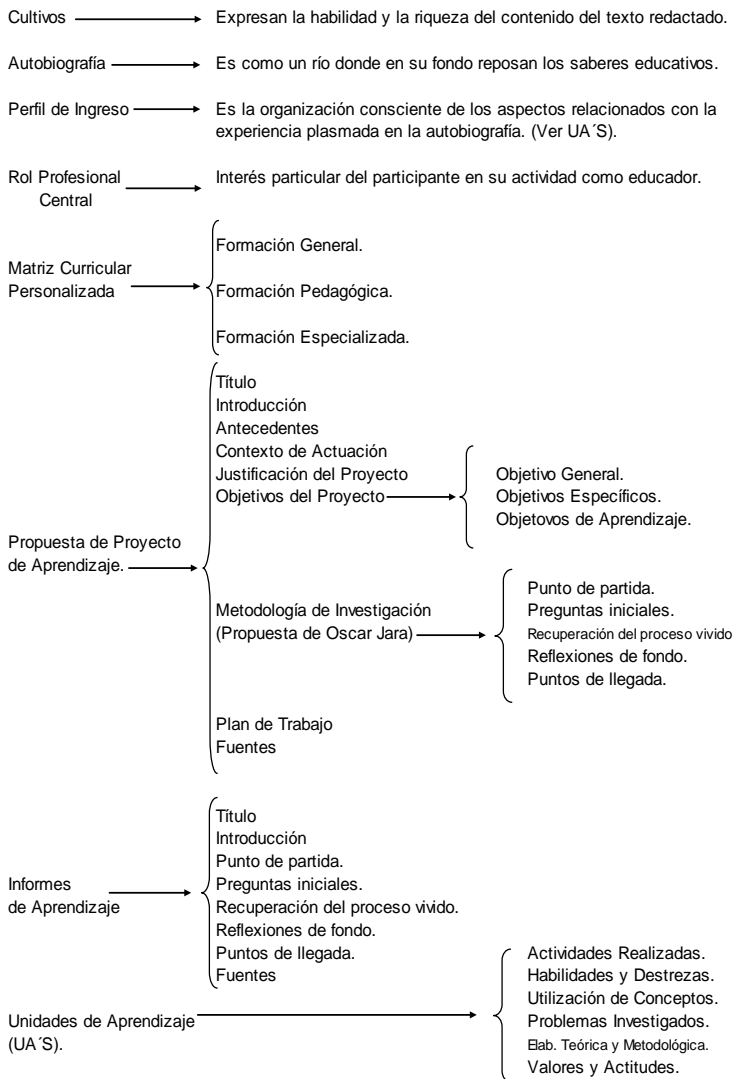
Cultivos → Expresan la habilidad y la riqueza del contenido del texto redactado.

Autobiografía → Es como un río donde en su fondo reposan los saberes educativos.

Perfil de Ingreso → Es la organización consciente de los aspectos relacionados con la experiencia plasmada en la autobiografía. (Ver UA´S).

Rol Profesional Central → Interés particular del participante en su actividad como educador.

Matriz Curricular Personalizada →
Formación General.
Formación Pedagógica.
Formación Especializada.

Propuesta de Proyecto de Aprendizaje. →
Título
Introducción
Antecedentes
Contexto de Actuación
Justificación del Proyecto
Objetivos del Proyecto →
Objetivo General.
Objetivos Específicos.
Objetovos de Aprendizaje.
Metodología de Investigación (Propuesta de Oscar Jara) →
Punto de partida.
Preguntas iniciales.
Recuperación del proceso vivido
Reflexiones de fondo.
Puntos de llegada.
Plan de Trabajo
Fuentes

Informes de Aprendizaje →
Título
Introducción
Punto de partida.
Preguntas iniciales.
Recuperación del proceso vivido.
Reflexiones de fondo.
Puntos de llegada.
Fuentes

Unidades de Aprendizaje (UA´S). →
Actividades Realizadas.
Habilidades y Destrezas.
Utilización de Conceptos.
Problemas Investigados.
Elab. Teórica y Metodológica.
Valores y Actitudes.